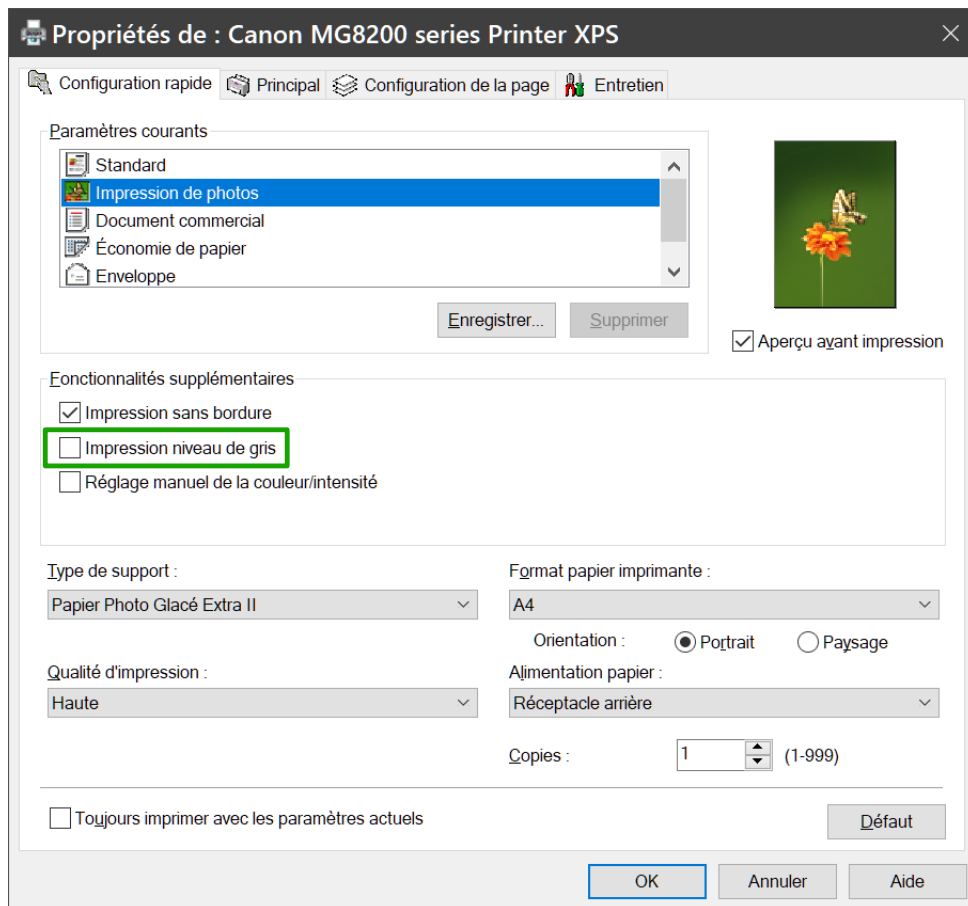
Propriétés de : Canon MG8200 series Printer XPS

Configuration rapide | Principal | Configuration de la page | Entretien

Paramètres courants

Standard
Impression de photos
Document commercial
Économie de papier
Enveloppe

Enregistrer... | Supprimer

Aperçu avant impression

Fonctionnalités supplémentaires

Impression sans bordure
Impression niveau de gris
Réglage manuel de la couleur/intensité

Type de support :
Papier Photo Glacé Extra II

Format papier imprimante :
A4

Orientation : Portrait Paysage

Qualité d'impression :
Haute

Alimentation papier :
Réceptacle arrière

Copies : 1 (1-999)

Toujours imprimer avec les paramètres actuels

Défaut

OK | Annuler | Aide